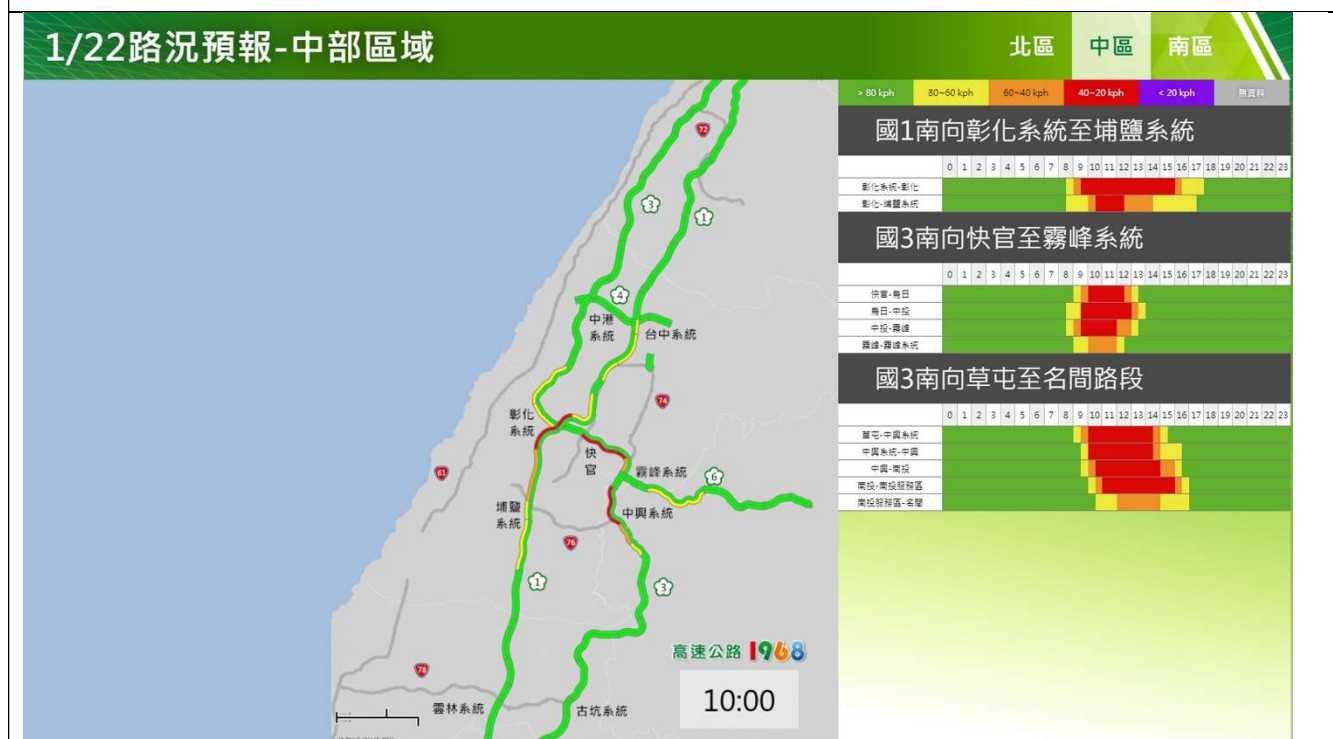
1/22路況預報-中部區域

北區 中區 南區

> 80 kph | 80~60 kph | 60~40 kph | 40~20 kph | < 20 kph | 無資料

國1南向彰化系統至埔鹽系統

| | 0 | 1 | 2 | 3 | 4 | 5 | 6 | 7 | 8 | 9 | 10 | 11 | 12 | 13 | 14 | 15 | 16 | 17 | 18 | 19 | 20 | 21 | 22 | 23 |
|---|---|---|---|---|---|---|---|---|---|---|---|---|---|---|---|---|---|---|---|---|---|---|---|---|
| 彰化系統-彰化 | | | | | | | | | | | | | | | | | | | | | | | | |
| 彰化-埔鹽系統 | | | | | | | | | | | | | | | | | | | | | | | | |

國3南向快官至霧峰系統

| | 0 | 1 | 2 | 3 | 4 | 5 | 6 | 7 | 8 | 9 | 10 | 11 | 12 | 13 | 14 | 15 | 16 | 17 | 18 | 19 | 20 | 21 | 22 | 23 |
|---|---|---|---|---|---|---|---|---|---|---|---|---|---|---|---|---|---|---|---|---|---|---|---|---|
| 快官-烏日 | | | | | | | | | | | | | | | | | | | | | | | | |
| 烏日-中投 | | | | | | | | | | | | | | | | | | | | | | | | |
| 中投-霧峰 | | | | | | | | | | | | | | | | | | | | | | | | |
| 霧峰-霧峰系統 | | | | | | | | | | | | | | | | | | | | | | | | |

國3南向草屯至名間路段

| | 0 | 1 | 2 | 3 | 4 | 5 | 6 | 7 | 8 | 9 | 10 | 11 | 12 | 13 | 14 | 15 | 16 | 17 | 18 | 19 | 20 | 21 | 22 | 23 |
|---|---|---|---|---|---|---|---|---|---|---|---|---|---|---|---|---|---|---|---|---|---|---|---|---|
| 草屯-中興系統 | | | | | | | | | | | | | | | | | | | | | | | | |
| 中興系統-中興 | | | | | | | | | | | | | | | | | | | | | | | | |
| 中興-南投 | | | | | | | | | | | | | | | | | | | | | | | | |
| 南投-南投服務區 | | | | | | | | | | | | | | | | | | | | | | | | |
| 南投服務區-名間 | | | | | | | | | | | | | | | | | | | | | | | | |

72 3 1 4 中港系統 台中系統 74 彰化系統 快官 霧峰系統 6 61 埔鹽系統 中興系統 76 1 3 78 雲林系統 古坑系統

高速公路 1968

10:00